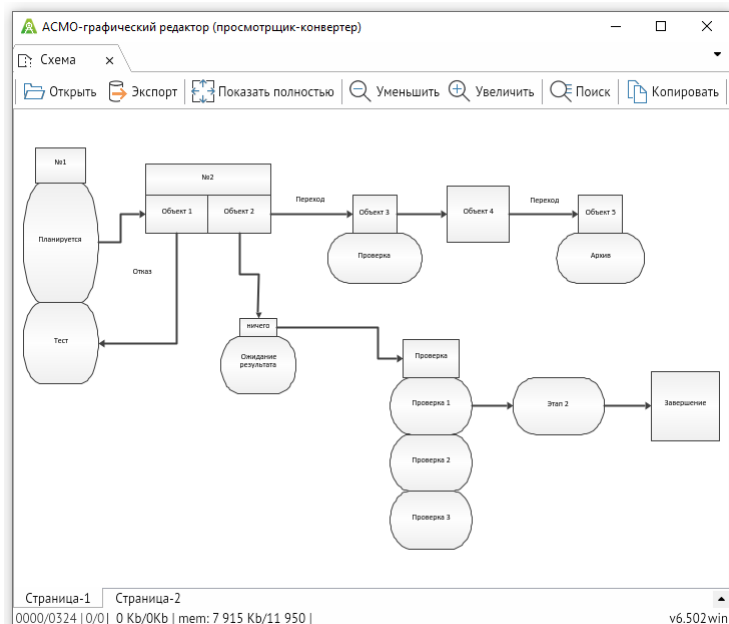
АСМО-графический редактор (просмотрщик-конвертер)

Схема ×

Открыть Экспорт Показать полностью Уменьшить Увеличить Поиск Копировать

№1

Планируется

Тест

№2

Объект 1

Объект 2

Отказ

Переход

Объект 3

Проверка

Объект 4

Переход

Объект 5

Архив

ничего

Ожидание результата

Проверка

Проверка 1

Проверка 2

Проверка 3

Этап 2

Завершение

Страница-1 Страница-2

0000/0324 | 0/0 | 0 Kb/0Kb | mem: 7 915 Kb/11 950 |

v6.502win